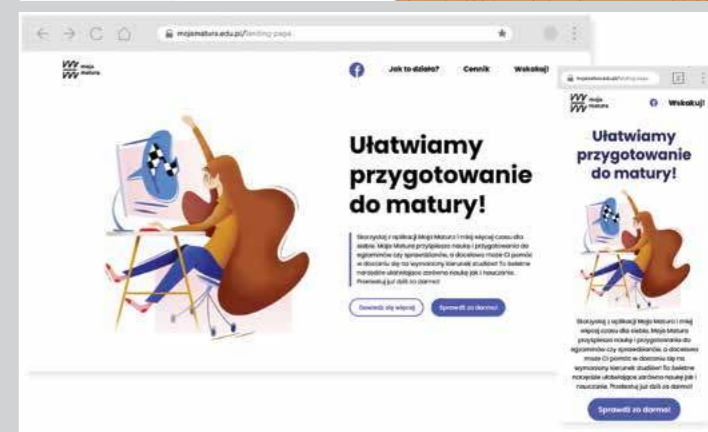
mojamatura.edu.pl/landing-page

moja matura

Jak to działa?

Cennik

Wskakuj!

Ułatwiamy przygotowanie do matury!

Skorzystaj z aplikacji Moja Matura i miej więcej czasu dla siebie. Moja Matura przyspiesza naukę i przygotowania do egzaminów czy sprawdzianów, a docelowo może Ci pomóc w dostaniu się na wymarzony kierunek studiów! To świetne narzędzie ułatwiające zarówno naukę jak i nauczanie. Przetestuj już dziś za darmo!

Dowiedz się więcej

Sprawdź za darmo!

mojamatura.edu.pl/landing-page

moja matura

Wskakuj!

Ułatwiamy przygotowanie do matury!

Skorzystaj z aplikacji Moja Matura i miej więcej czasu dla siebie. Moja Matura przyspiesza naukę i przygotowania do egzaminów czy sprawdzianów, a docelowo może Ci pomóc w dostaniu się na wymarzony kierunek studiów! To świetne narzędzie ułatwiające zarówno naukę jak i nauczanie. Przetestuj już dziś za darmo!

Sprawdź za darmo!